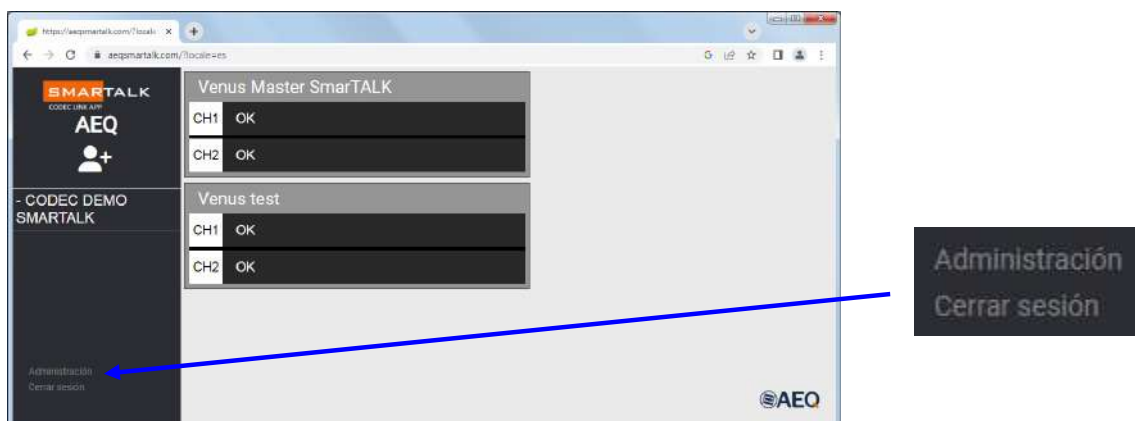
https://aeqsmartalk.com/?locale

aeqsmartalk.com/?locale=es

SMARTALK
CODEC LINK APP
AEQ

- CODEC DEMO SMARTALK

Administración
Cerrar sesión

Venus Master SmarTALK

| CH1 | OK |
|---|---|
| CH2 | OK |

Venus test

| CH1 | OK |
|---|---|
| CH2 | OK |

AEQ

Administración
Cerrar sesión